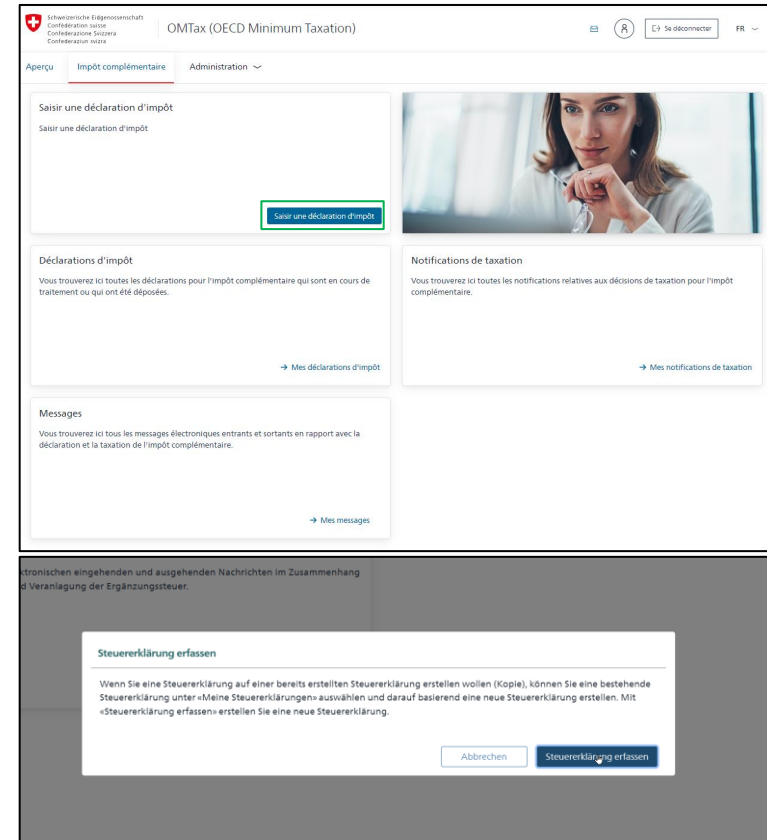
Schweizerische Eidgenossenschaft
Confédération suisse
Confederazione Svizzera
Confederaziun svizra

OMTax (OECD Minimum Taxation)

Se déconnecter FR

Aperçu Impôt complémentaire Administration

Saisir une déclaration d'impôt

Saisir une déclaration d'impôt

Saisir une déclaration d'impôt

Déclarations d'impôt

Vous trouverez ici toutes les déclarations pour l'impôt complémentaire qui sont en cours de traitement ou qui ont été déposées.

→ Mes déclarations d'impôt

Notifications de taxation

Vous trouverez ici toutes les notifications relatives aux décisions de taxation pour l'impôt complémentaire.

→ Mes notifications de taxation

Messages

Vous trouverez ici tous les messages électroniques entrants et sortants en rapport avec la déclaration et la taxation de l'impôt complémentaire.

→ Mes messages

ktronischen eingehenden und ausgehenden Nachrichten im Zusammenhang
d Veranlagung der Ergänzungssteuer.

Steuererklärung erfassen

Wenn Sie eine Steuererklärung auf einer bereits erstellten Steuererklärung erstellen wollen (Kopie), können Sie eine bestehende Steuererklärung unter «Meine Steuererklärungen» auswählen und darauf basierend eine neue Steuererklärung erstellen. Mit «Steuererklärung erfassen» erstellen Sie eine neue Steuererklärung.

Abbrechen Steuererklärung erfassen